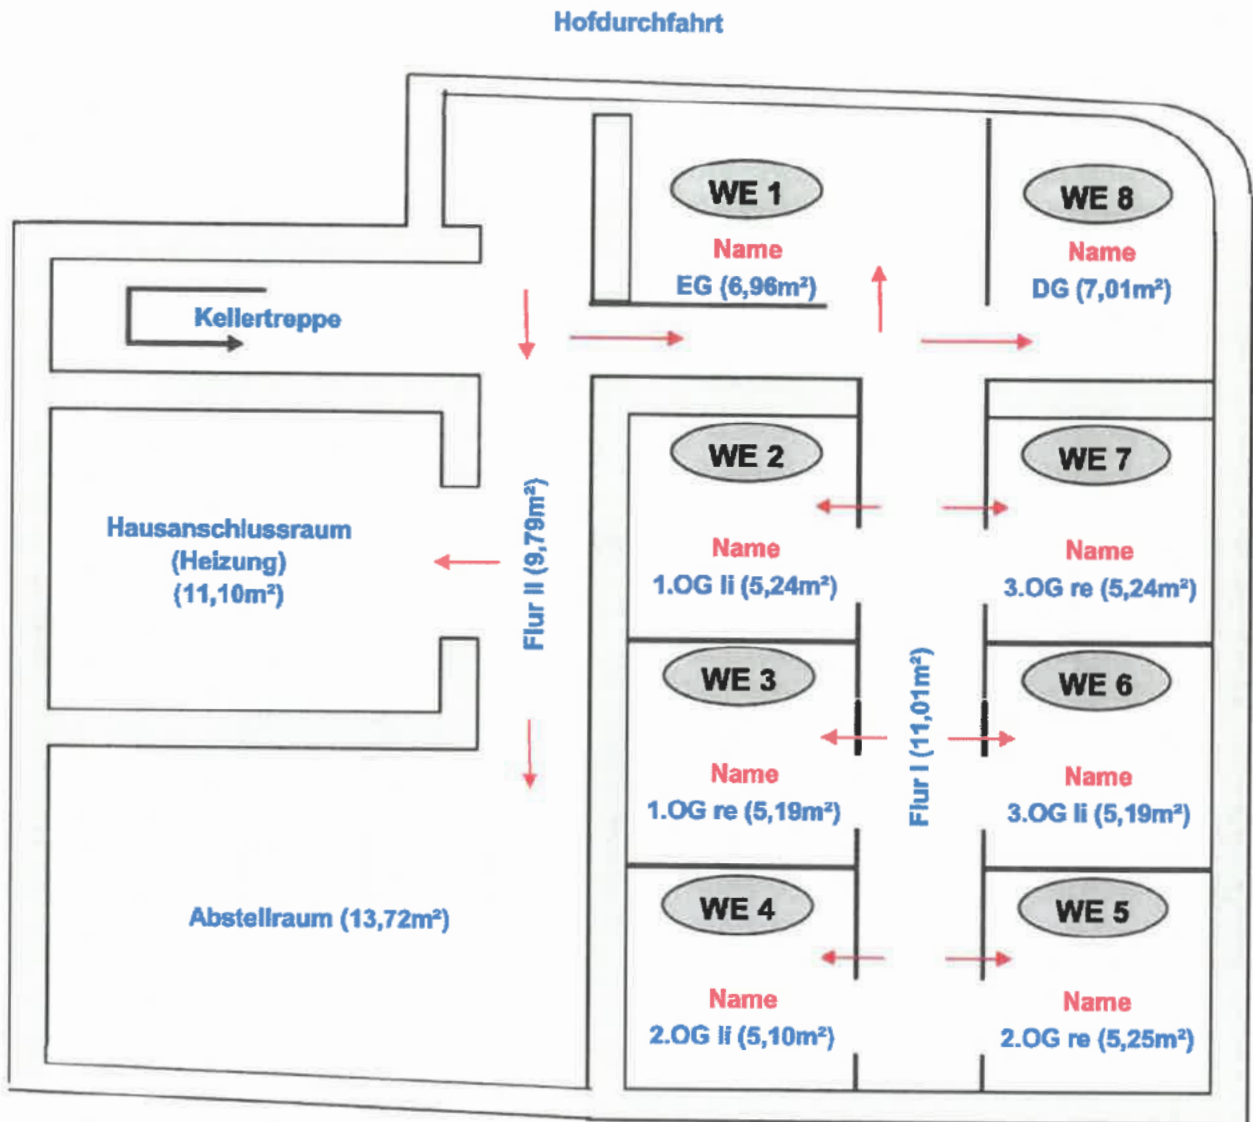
Hofdurchfahrt

Kellertreppe

WE 1
Name
EG (6,96m²)

WE 8
Name
DG (7,01m²)

WE 2
Name
1.OG li (5,24m²)

WE 7
Name
3.OG re (5,24m²)

Hausanschlussraum
(Heizung)
(11,10m²)

Flur II (9,79m²)

WE 3
Name
1.OG re (5,19m²)

Flur I (11,01m²)

WE 6
Name
3.OG li (5,19m²)

Abstellraum (13,72m²)

WE 4
Name
2.OG li (5,10m²)

WE 5
Name
2.OG re (5,25m²)